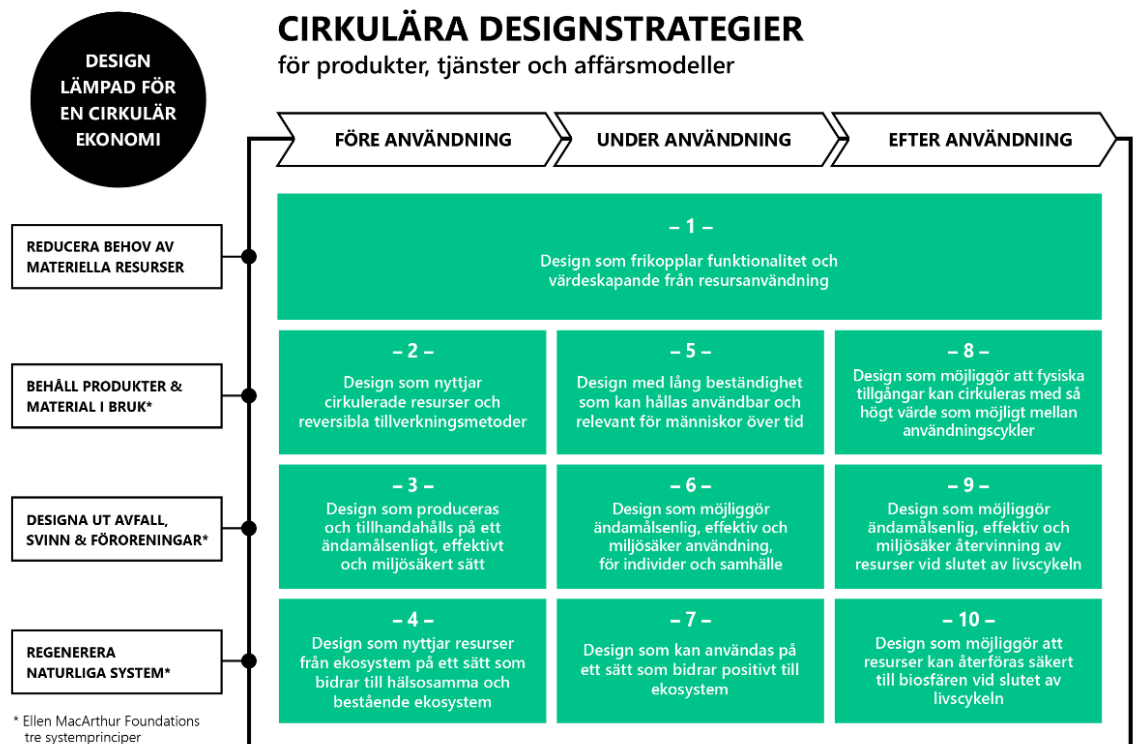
DESIGN LÄMPAD FÖR EN CIRKULÄR EKONOMI

CIRKULÄRA DESIGNSTRATEGIER
för produkter, tjänster och affärsmodeller

FÖRE ANVÄNDNING
UNDER ANVÄNDNING
EFTER ANVÄNDNING

REDUCERA BEHOV AV MATERIELLA RESURSER

– 1 –
Design som frikopplar funktionalitet och värdeskapande från resursanvändning

BEHÅLL PRODUKTER & MATERIAL I BRUK*

– 2 –
Design som nyttjar cirkulerade resurser och reversibla tillverkningsmetoder

– 5 –
Design med lång beständighet som kan hållas användbar och relevant för människor över tid

– 8 –
Design som möjliggör att fysiska tillgångar kan cirkuleras med så högt värde som möjligt mellan användningscykler

DESIGNA UT AVFALL, SVINN & FÖRORENINGAR*

– 3 –
Design som produceras och tillhandahålls på ett ändamålsenligt, effektivt och miljösäkert sätt

– 6 –
Design som möjliggör ändamålsenlig, effektiv och miljösäker användning, för individer och samhälle

– 9 –
Design som möjliggör ändamålsenlig, effektiv och miljösäker återvinning av resurser vid slutet av livscykeln

REGENERERA NATURLIGA SYSTEM*

– 4 –
Design som nyttjar resurser från ekosystem på ett sätt som bidrar till hälsosamma och bestående ekosystem

– 7 –
Design som kan användas på ett sätt som bidrar positivt till ekosystem

– 10 –
Design som möjliggör att resurser kan återföras säkert till biosfären vid slutet av livscykeln

* Ellen MacArthur Foundations tre systemprinciper